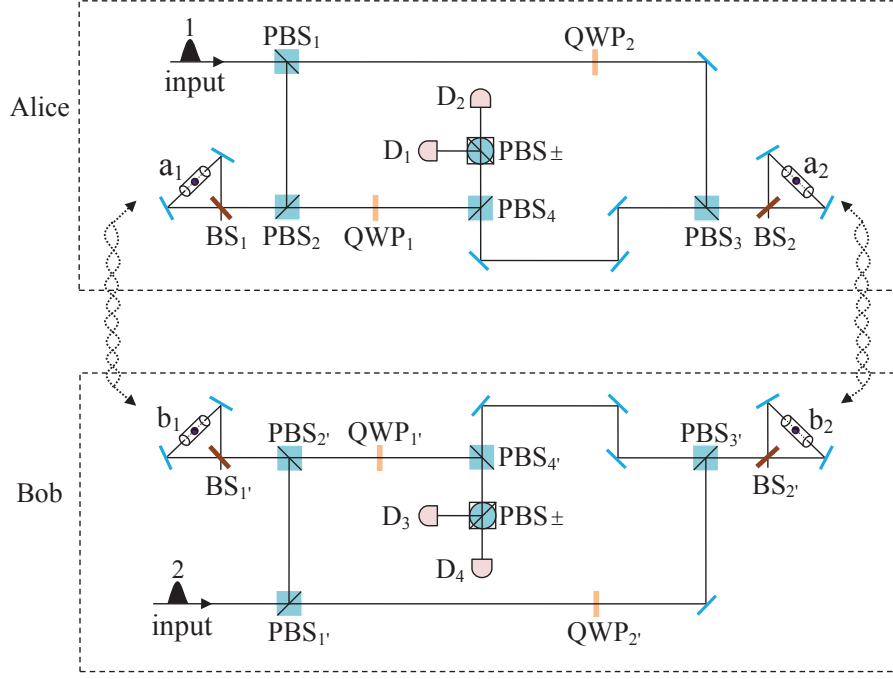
Alice

1

input

$PBS_1$

$QWP_2$

$D_2$

$D_1$

$PBS\pm$

$a_1$

$a_2$

$BS_1$

$PBS_2$

$QWP_1$

$PBS_4$

$PBS_3$

$BS_2$

Bob

$b_1$

$b_2$

$PBS_{2'}$

$QWP_{1'}$

$PBS_{4'}$

$PBS_{3'}$

$BS_{1'}$

$BS_{2'}$

$D_3$

$PBS\pm$

$D_4$

2

input

$PBS_{1'}$

$QWP_{2'}$